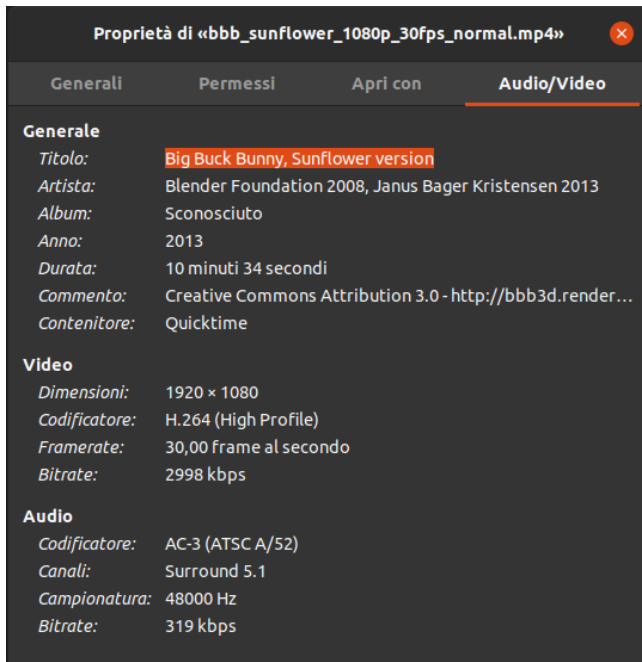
Proprietà di «bbb_sunflower_1080p_30fps_normal.mp4»

Generali | Permessi | Apri con | Audio/Video

Generale
Titolo: Big Buck Bunny, Sunflower version
Artista: Blender Foundation 2008, Janus Bager Kristensen 2013
Album: Sconosciuto
Anno: 2013
Durata: 10 minuti 34 secondi
Commento: Creative Commons Attribution 3.0 - http://bbb3d.render…
Contenitore: Quicktime

Video
Dimensioni: 1920 × 1080
Codificatore: H.264 (High Profile)
Framerate: 30,00 frame al secondo
Bitrate: 2998 kbps

Audio
Codificatore: AC-3 (ATSC A/52)
Canali: Surround 5.1
Campionatura: 48000 Hz
Bitrate: 319 kbps